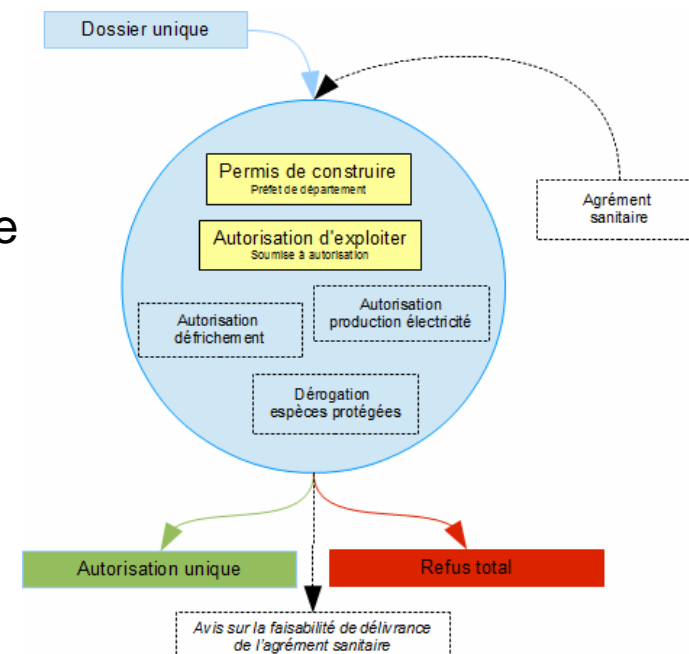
Dossier unique

e

Permis de construire
Préfet de département

Autorisation d'exploiter
Soumise à autorisation

Autorisation défrichement

Autorisation production électricité

Dérogation espèces protégées

Agrément sanitaire

Autorisation unique

Refus total

Avis sur la faisabilité de délivrance de l'agrément sanitaire